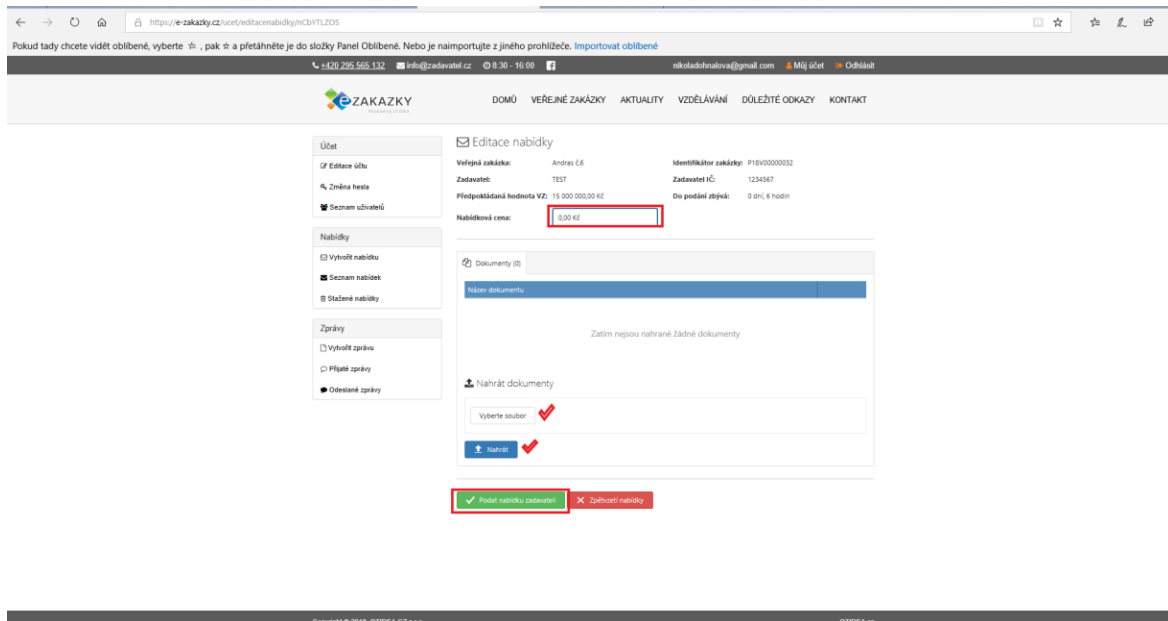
https://e-zakazky.cz/ucet/editacenabidky/mCbYTLZOS

Pokud tady chcete vidět oblíbené, vyberte ☆ , pak ☆ a přetáhněte je do složky Panel Oblíbené. Nebo je naimportujte z jiného prohlížeče. Importovat oblíbené

+420 295 565 132 info@zadavatel.cz 8:30 - 16:00 nikoladohnalova@gmail.com Můj účet Odhlásit

e-ZAKAZKY

DOMŮ VEŘEJNÉ ZAKÁZKY AKTUALITY VZDĚLÁVÁNÍ DŮLEŽITÉ ODKAZY KONTAKT

Účet
Editace účtu
Změna hesla
Seznam uživatelů

Nabídky
Vytvořit nabídku
Seznam nabídek
Stažené nabídky

Zprávy
Vytvořit zprávu
Přijaté zprávy
Odeslané zprávy

Editace nabídky

Veřejná zakázka: Andras č.6
Identifikátor zakázky: P18V00000032
Zadavatel: TEST
Zadavatel IČ: 1234567
Předpokládaná hodnota VZ: 15 000 000,00 Kč
Do podání zbývá: 0 dní, 6 hodin
Nabídková cena: 0,00 Kč

Dokumenty (0)

Název dokumentu

Zatím nejsou nahrané žádné dokumenty

Nahrát dokumenty

Vyberte soubor

Nahrát

Podat nabídku zadavateli
Zpětvzetí nabídky

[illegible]